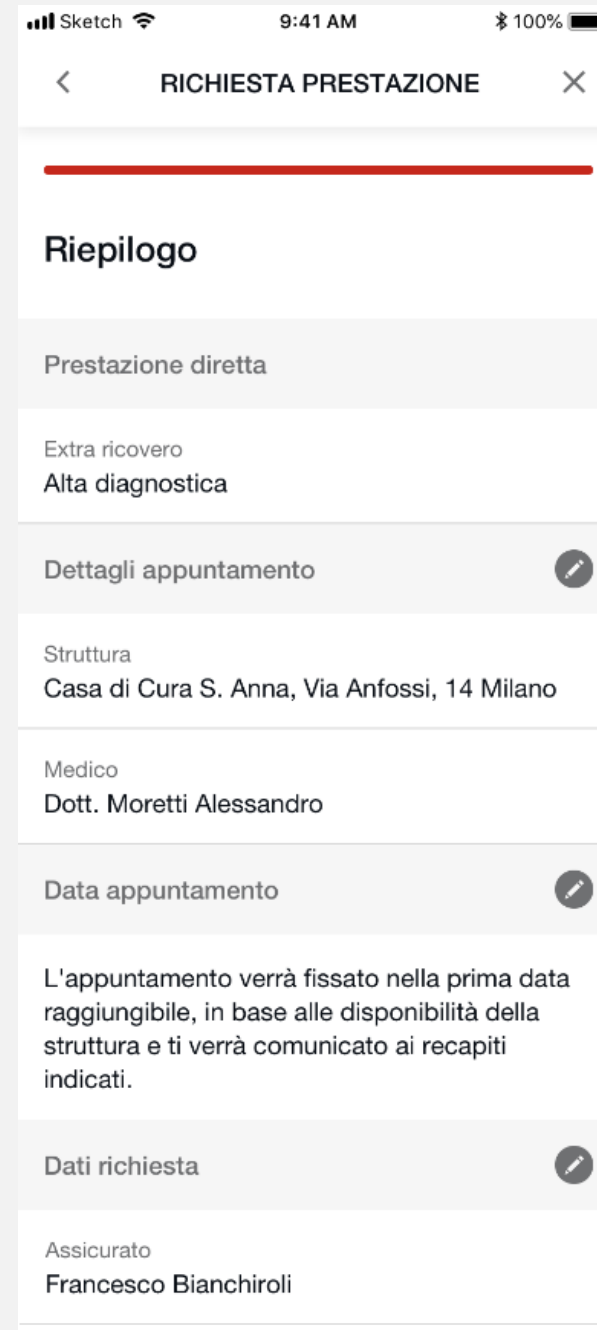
Sketch 9:41 AM 100%

<
RICHIESTA PRESTAZIONE
×

Riepilogo

Prestazione diretta

Extra ricovero
Alta diagnostica

Dettagli appuntamento

Struttura
Casa di Cura S. Anna, Via Anfossi, 14 Milano

Medico
Dott. Moretti Alessandro

Data appuntamento

L'appuntamento verrà fissato nella prima data raggiungibile, in base alle disponibilità della struttura e ti verrà comunicato ai recapiti indicati.

Dati richiesta

Assicurato
Francesco Bianchiroli